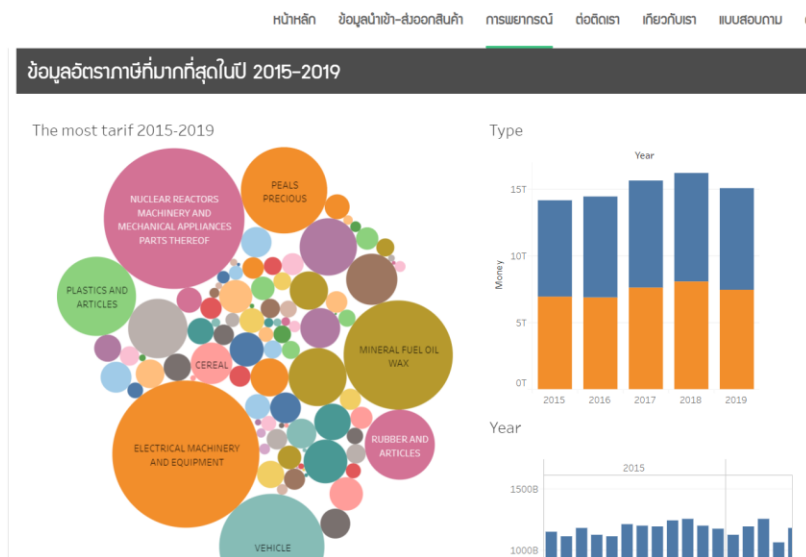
หน้าหลัก ข้อมูลนำเข้า-ส่งออกสินค้า การพยากรณ์ ต่อติดเรา เกี่ยวกับเรา แบบสอบถาม

ข้อมูลอัตราภาษีที่มากที่สุดในปี 2015-2019

The most tarif 2015-2019

NUCLEAR REACTORS MACHINERY AND MECHANICAL APPLIANCES PARTS THEREOF

PEALS PRECIOUS

PLASTICS AND ARTICLES

CEREAL

MINERAL FUEL OIL WAX

ELECTRICAL MACHINERY AND EQUIPMENT

RUBBER AND ARTICLES

VEHICLE

Type

Year

Money

15T

10T

5T

0T

2015 2016 2017 2018 2019

Year

2015

1500B

1000B